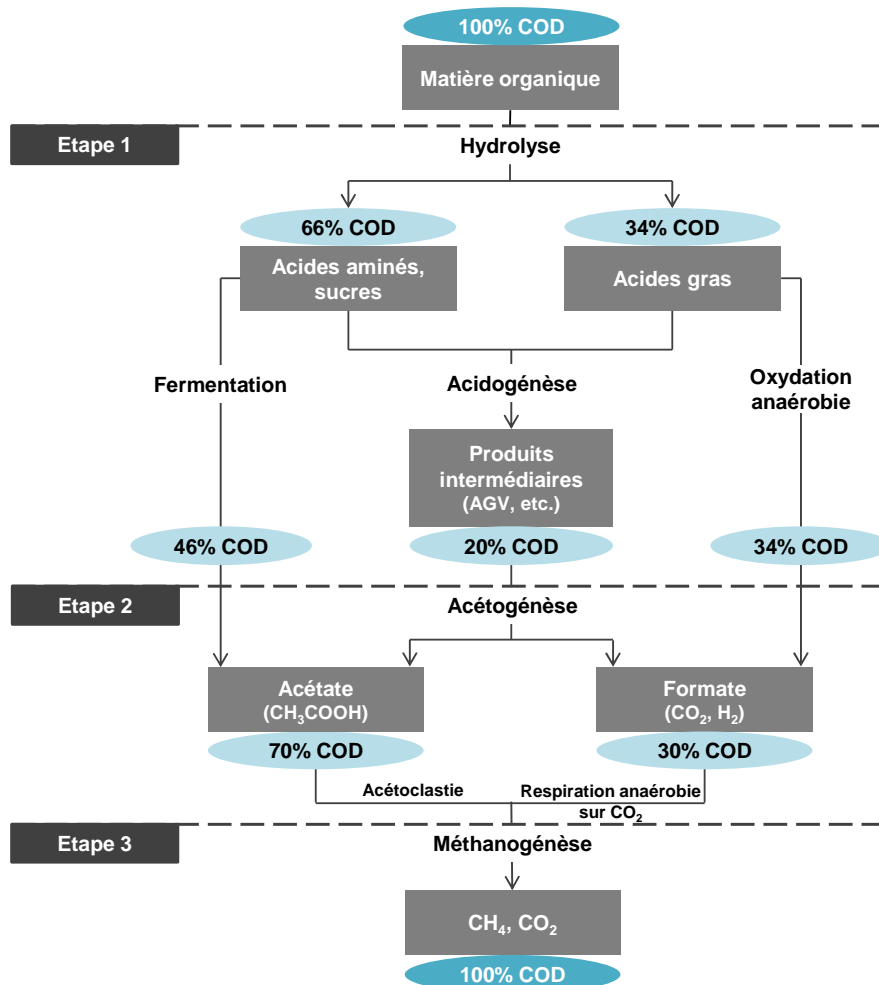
100% COD

Matière organique

Etape 1

Hydrolyse

66% COD

34% COD

Acides aminés, sucres

Acides gras

Fermentation

Acidogénèse

Oxydation anaérobie

Produits intermédiaires (AGV, etc.)

46% COD

20% COD

34% COD

Etape 2

Acétogénèse

Acétate ($CH_3COOH$)

Formate ($CO_2$, $H_2$)

70% COD

30% COD

Acétoclastie

Respiration anaérobie sur $CO_2$

Etape 3

Méthanogénèse

$CH_4$, $CO_2$

100% COD